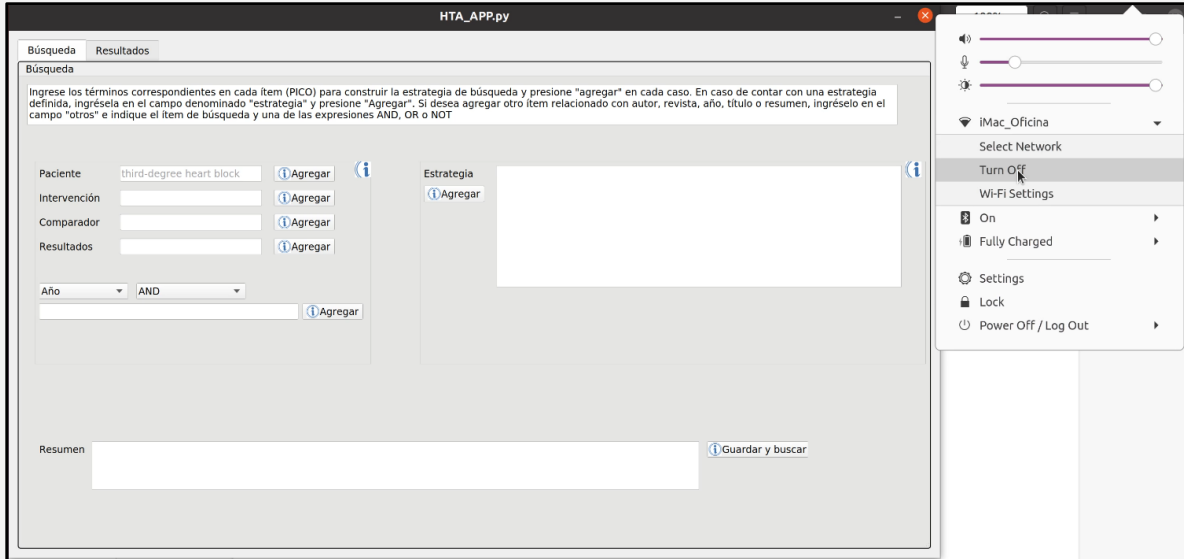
HTA_APP.py

Búsqueda Resultados

Búsqueda

Ingrese los términos correspondientes en cada ítem (PICO) para construir la estrategia de búsqueda y presione "agregar" en cada caso. En caso de contar con una estrategia definida, ingrésela en el campo denominado "estrategia" y presione "Agregar". Si desea agregar otro ítem relacionado con autor, revista, año, título o resumen, ingréselo en el campo "otros" e indique el ítem de búsqueda y una de las expresiones AND, OR o NOT

Paciente third-degree heart block Agregar
Intervención Agregar
Comparador Agregar
Resultados Agregar

Año AND
Agregar

Estrategia
Agregar

Resumen
Guardar y buscar

iMac_Oficina
Select Network
Turn Off
Wi-Fi Settings
On
Fully Charged
Settings
Lock
Power Off / Log Out